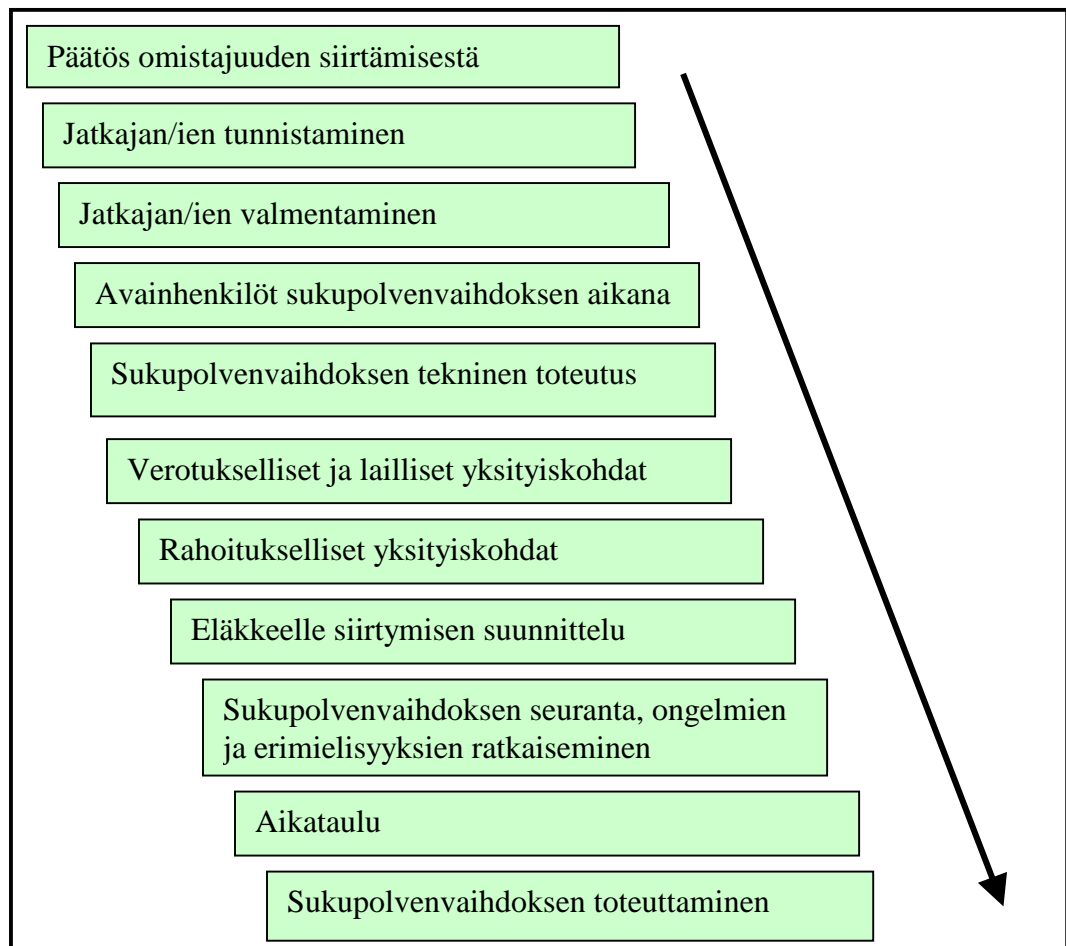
Päätös omistajuuden siirtämisestä

Jatkajan/ien tunnistaminen

Jatkajan/ien valmentaminen

Avainhenkilöt sukupolvenvaihdoksen aikana

Sukupolvenvaihdoksen tekninen toteutus

Verotukselliset ja lailliset yksityiskohdat

Rahoitukselliset yksityiskohdat

Eläkkeelle siirtymisen suunnittelu

Sukupolvenvaihdoksen seuranta, ongelmien ja erimielisyyksien ratkaiseminen

Aikataulu

Sukupolvenvaihdoksen toteuttaminen